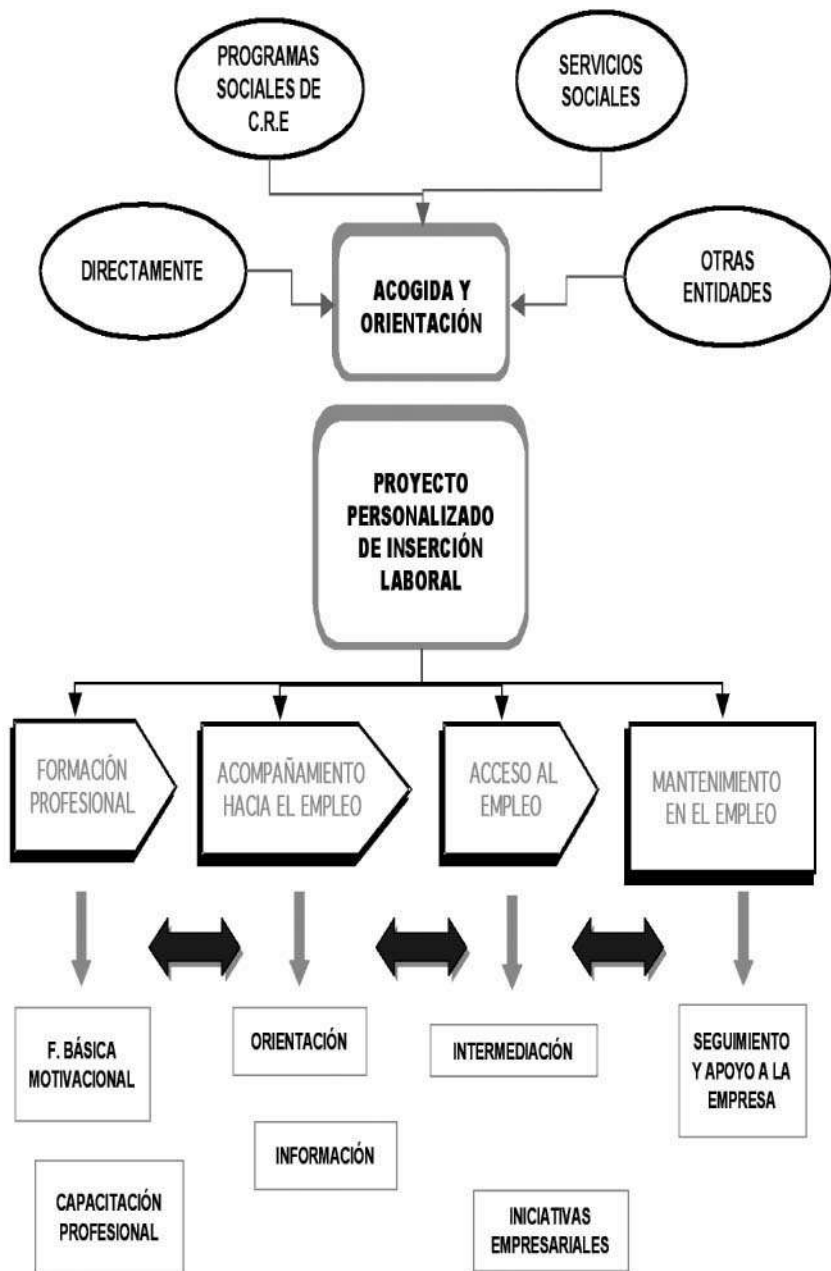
PROGRAMAS SOCIALES DE C.R.E

SERVICIOS SOCIALES

DIRECTAMENTE

ACOGIDA Y ORIENTACIÓN

OTRAS ENTIDADES

PROYECTO PERSONALIZADO DE INSERCIÓN LABORAL

FORMACIÓN PROFESIONAL

ACOMPAÑAMIENTO HACIA EL EMPLEO

ACCESO AL EMPLEO

MANTENIMIENTO EN EL EMPLEO

F. BÁSICA MOTIVACIONAL

ORIENTACIÓN

INTERMEDIACIÓN

SEGUIMIENTO Y APOYO A LA EMPRESA

INFORMACIÓN

CAPACITACIÓN PROFESIONAL

INICIATIVAS EMPRESARIALES